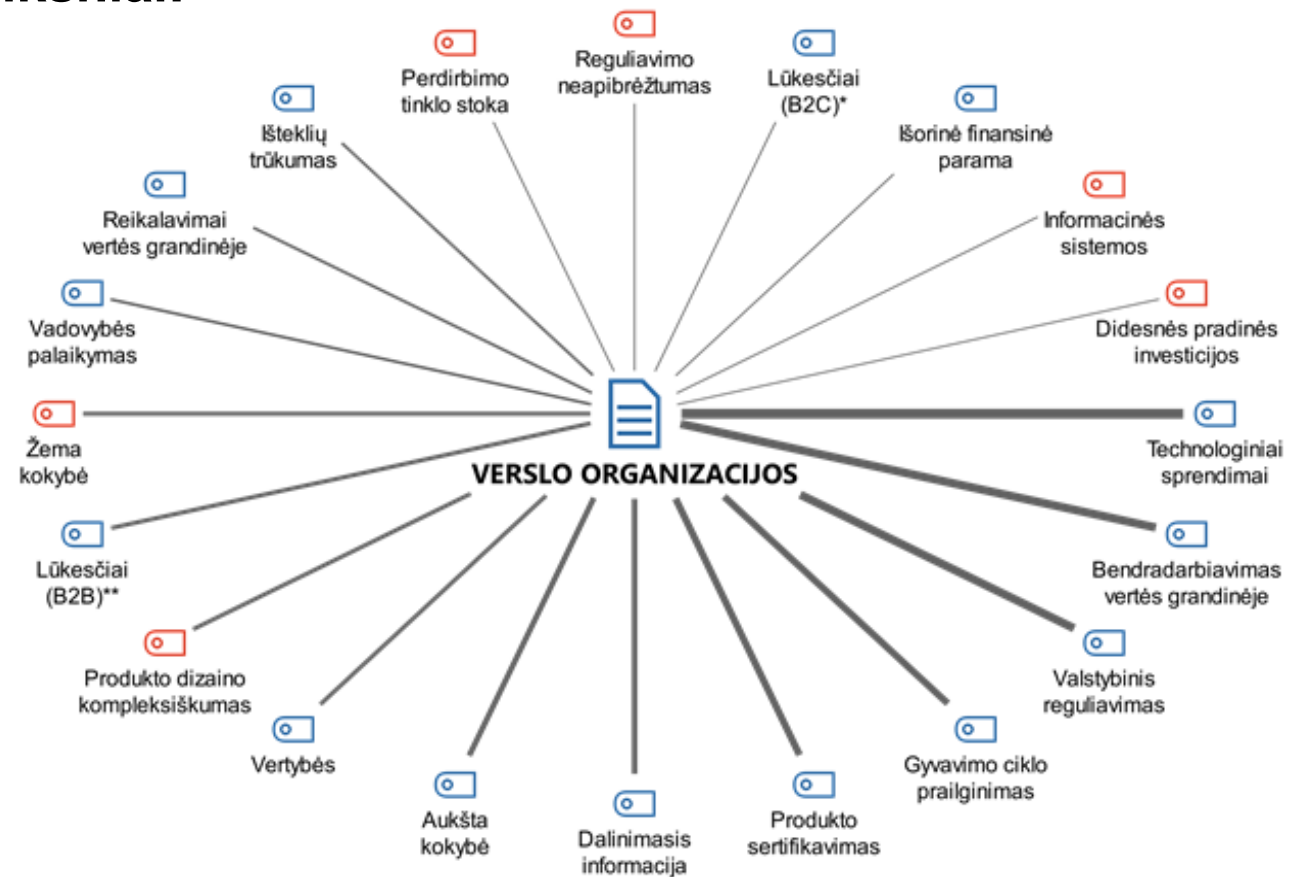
Reguliavimo neapibrėžtumas

Perdirbimo tinklo stoka

Lūkesčiai (B2C)*

Išteklių trūkumas

Išorinė finansinė parama

Reikalavimai vertės grandinėje

Informacinės sistemos

Vadovybės palaikymas

Didesnės pradinės investicijos

Žema kokybė

VERSLO ORGANIZACIJOS

Technologiniai sprendimai

Lūkesčiai (B2B)**

Bendradarbiavimas vertės grandinėje

Produkto dizaino kompleksiškumas

Valstybinis reguliavimas

Vertybės

Gyvavimo ciklo prailginimas

Aukšta kokybė

Dalinimasis informacija

Produkto sertifikavimas